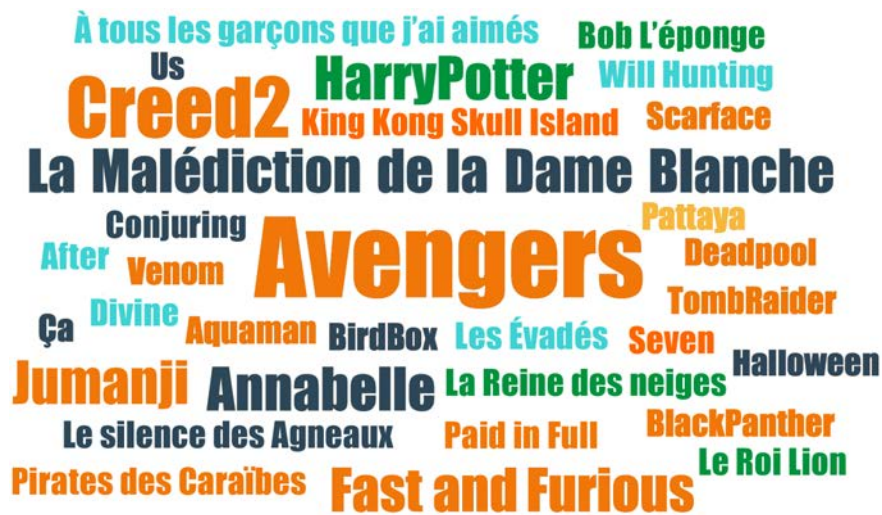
À tous les garçons que j'ai aimés
Bob L'éponge
Us
HarryPotter
Will Hunting
Creed2
King Kong Skull Island
Scarface
La Malédiction de la Dame Blanche
Conjuring
Pattaya
After
Avengers
Deadpool
Venom
Divine
TombRaider
Ça
Aquaman
BirdBox
Les Évadés
Seven
Halloween
Jumanji
Annabelle
La Reine des neiges
BlackPanther
Le silence des Agneaux
Paid in Full
Le Roi Lion
Pirates des Caraïbes
Fast and Furious